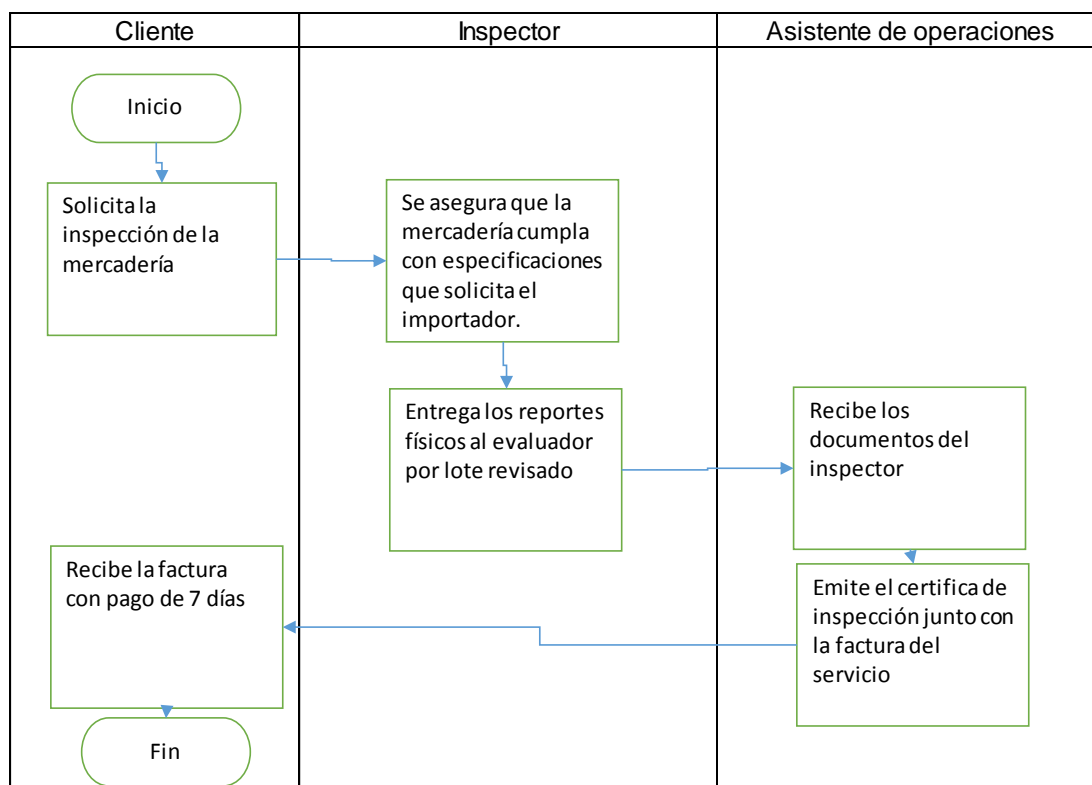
Cliente

Inspector

Asistente de operaciones

Inicio

Solicita la inspección de la mercadería

Se asegura que la mercadería cumpla con especificaciones que solicita el importador.

Entrega los reportes físicos al evaluador por lote revisado

Recibe los documentos del inspector

Emite el certifica de inspección junto con la factura del servicio

Recibe la factura con pago de 7 días

Fin